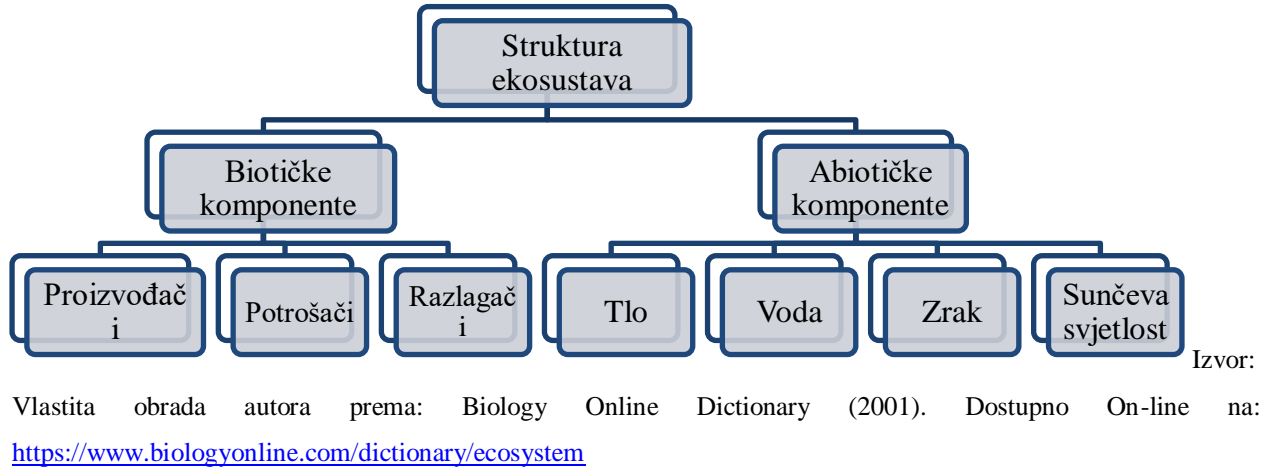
Struktura ekosustava

Biotičke komponente

Abiotičke komponente

Proizvođač i

Potrošači

Razlagač i

Tlo

Voda

Zrak

Sunčeva svjetlost

Izvor: Vlastita obrada autora prema: Biology Online Dictionary (2001). Dostupno On-line na: https://www.biologyonline.com/dictionary/ecosystem